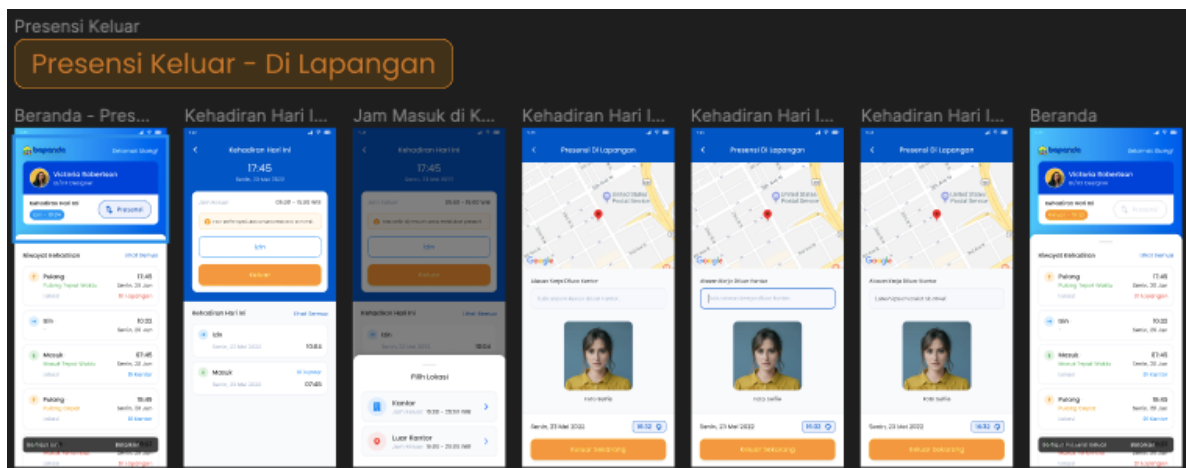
Presensi Keluar

Presensi Keluar - Di Lapangan

Beranda - Pres...

Kehadiran Hari I...

Jam Masuk di K...

Kehadiran Hari I...

Kehadiran Hari I...

Kehadiran Hari I...

Beranda

bapenda

Victoria Robertson

Kehadiran Hari Ini

Presensi

Riwayat Kehadiran

Pulang

17:45

Izin

10:33

Masuk

07:45

Pulang

16:45

Kehadiran Hari Ini

17:45

Izin

Keluar

Kehadiran Hari Ini

Lihat Semua

Izin

10:34

Masuk

07:45

Kehadiran Hari Ini

17:45

Pilih Lokasi

Kantor

Luar Kantor

Presensi Di Lapangan

United States Postal Service

Google

Foto Selfie

Senin, 23 Mei 2022

Keluar Sekarang

Presensi Di Lapangan

Foto Selfie

Keluar Sekarang

Presensi Di Lapangan

Foto Selfie

Senin, 23 Mei 2022

Keluar Sekarang

bapenda

Victoria Robertson

Riwayat Kehadiran

Pulang

17:45

Izin

10:33

Masuk

07:45

Pulang

16:45